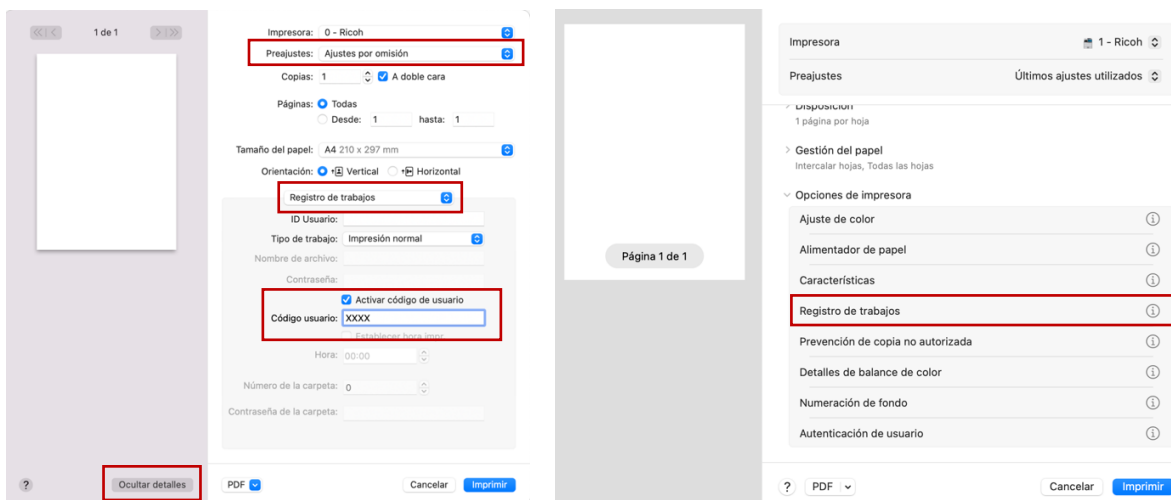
1 de 1

Impresora: 0 - Ricoh
Preajustes: Ajustes por omisión
Copias: 1 A doble cara
Páginas: Todas
Desde: 1 hasta: 1
Tamaño del papel: A4 210 x 297 mm
Orientación: Vertical Horizontal
Registro de trabajos
ID Usuario:
Tipo de trabajo: Impresión normal
Nombre de archivo:
Contraseña:
Activar código de usuario
Código usuario: XXXX
Establecer hora impr.
Hora: 00:00
Número de la carpeta: 0
Contraseña de la carpeta:

?
Ocultar detalles
PDF
Cancelar
Imprimir

Página 1 de 1

Impresora 1 - Ricoh
Preajustes Últimos ajustes utilizados
Disposición
1 página por hoja
Gestión del papel
Intercalar hojas, Todas las hojas
Opciones de impresora
Ajuste de color
Alimentador de papel
Características
Registro de trabajos
Prevención de copia no autorizada
Detalles de balance de color
Numeración de fondo
Autenticación de usuario
?
PDF
Cancelar
Imprimir